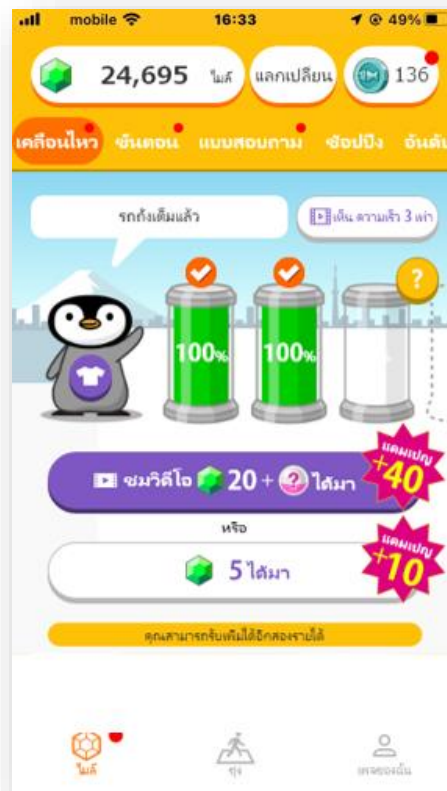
mobile 16:33 49%

24,695 ไมล์ แลกเปลี่ยน 136

เคลื่อนไหว ขั้นตอน แบบสอบถาม ช้อปปิ้ง อันดับ

รถถังเต็มแล้ว

เดิน ความเร็ว 3 เท่า

?

100%

100%

ชมวิดีโอ 20 + ? ได้มา

แคมเปญ +40

หรือ

5 ได้มา

แคมเปญ +10

คุณสามารถรับเพิ่มได้อีกสองรายได้

ไมล์ ทุ่ง เพจของฉัน